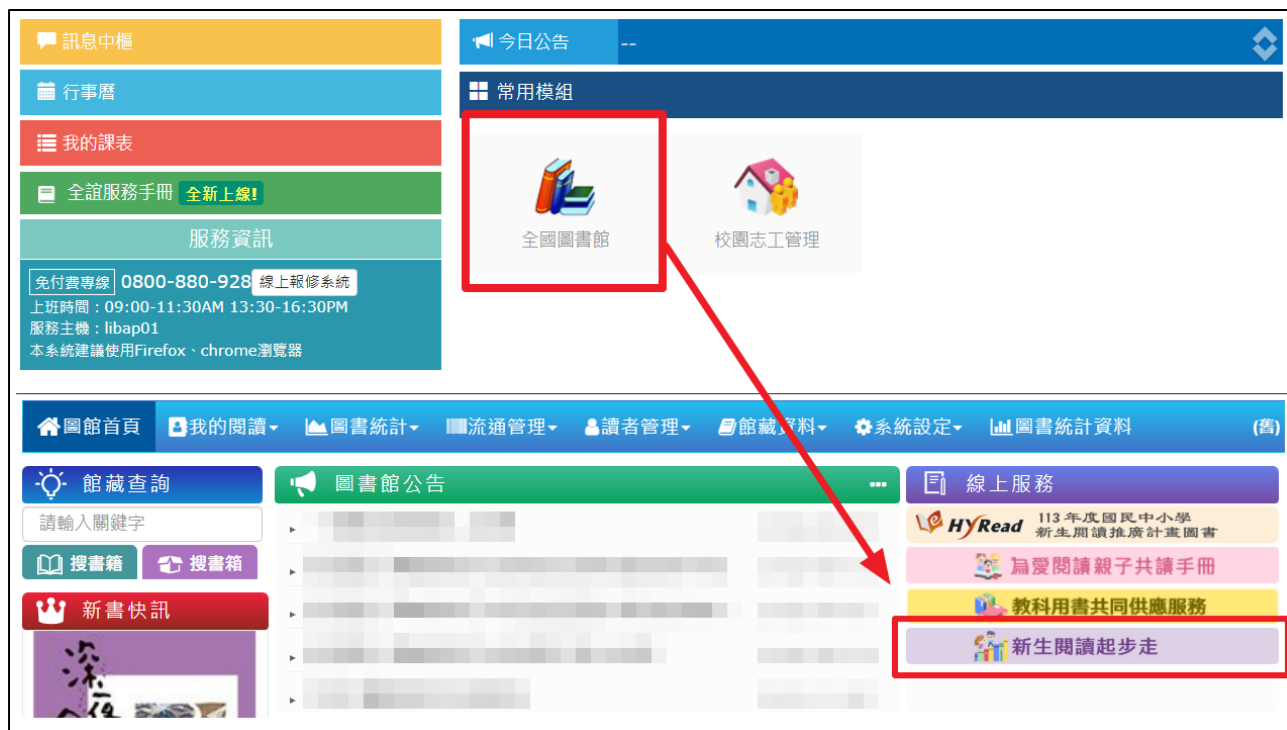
訊息中樞

行事曆

我的課表

全誼服務手冊 全新上線!

服務資訊

免付費專線 0800-880-928 線上報修系統
上班時間：09:00-11:30AM 13:30-16:30PM
服務主機：libap01
本系統建議使用Firefox、chrome瀏覽器

今日公告 --

常用模組

全國圖書館

校園志工管理

圖館首頁 我的閱讀 圖書統計 流通管理 讀者管理 館藏資料 系統設定 圖書統計資料 (舊)

館藏查詢

請輸入關鍵字

搜書箱 搜書箱

新書快訊

圖書館公告

線上服務

HyRead 113年度國民中小學 新生閱讀推廣計畫圖書

為愛閱讀親子共讀手冊

教科用書共同供應服務

新生閱讀起步走